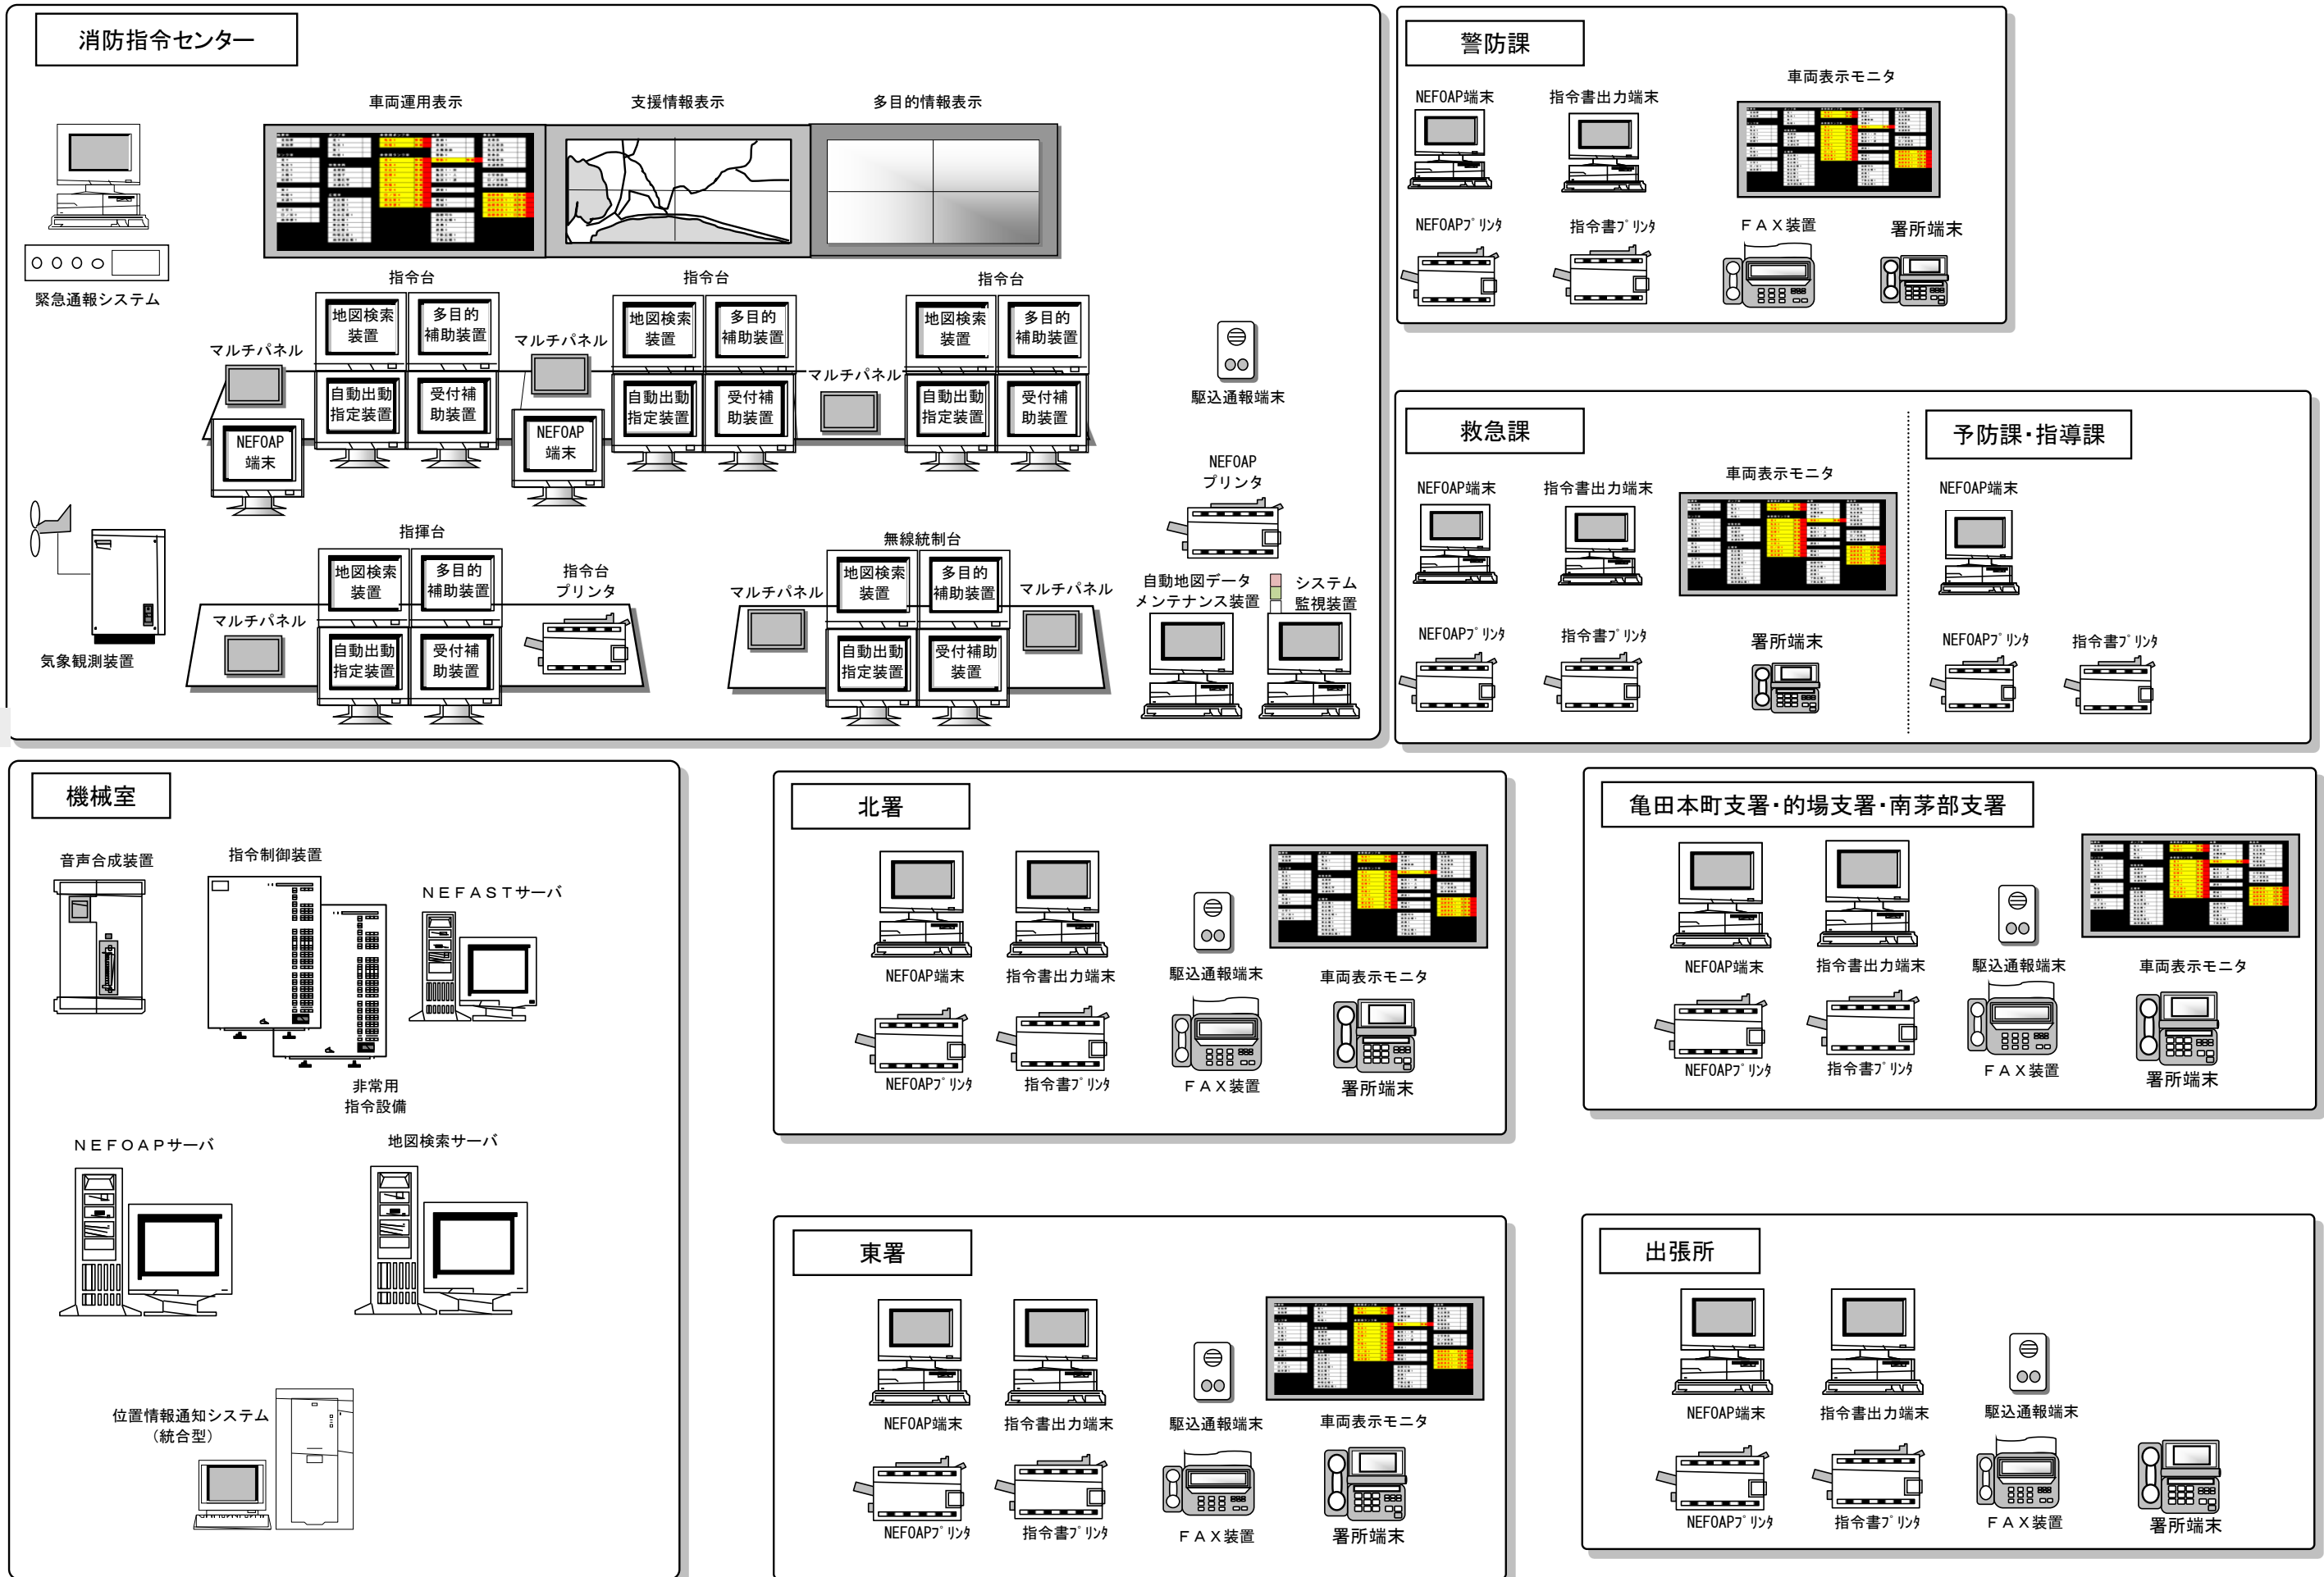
消防指令センター

車両運用表示
支援情報表示
多目的情報表示

緊急通報システム

指令台
地図検索装置
多目的補助装置
自動出動指定装置
受付補助装置
マルチパネル
NEFOAP端末

指令台
地図検索装置
多目的補助装置
自動出動指定装置
受付補助装置
マルチパネル
NEFOAP端末

指令台
地図検索装置
多目的補助装置
自動出動指定装置
受付補助装置
マルチパネル

駆込通報端末

NEFOAPプリンタ

気象観測装置

指揮台
地図検索装置
多目的補助装置
自動出動指定装置
受付補助装置
マルチパネル
指令台プリンタ

無線統制台
地図検索装置
多目的補助装置
自動出動指定装置
受付補助装置
マルチパネル
マルチパネル

自動地図データメンテナンス装置
システム監視装置

警防課
NEFOAP端末
指令書出力端末
車両表示モニタ
NEFOAPﾌﾟﾘﾝﾀ
指令書ﾌﾟﾘﾝﾀ
ＦＡＸ装置
署所端末

救急課
NEFOAP端末
指令書出力端末
車両表示モニタ
NEFOAPﾌﾟﾘﾝﾀ
指令書ﾌﾟﾘﾝﾀ
署所端末

予防課・指導課
NEFOAP端末
NEFOAPﾌﾟﾘﾝﾀ
指令書ﾌﾟﾘﾝﾀ

機械室
音声合成装置
指令制御装置
ＮＥＦＡＳＴサーバ
非常用指令設備
ＮＥＦＯＡＰサーバ
地図検索サーバ
位置情報通知システム（統合型）

北署
NEFOAP端末
指令書出力端末
駆込通報端末
車両表示モニタ
NEFOAPﾌﾟﾘﾝﾀ
指令書ﾌﾟﾘﾝﾀ
ＦＡＸ装置
署所端末

亀田本町支署・的場支署・南茅部支署
NEFOAP端末
指令書出力端末
駆込通報端末
車両表示モニタ
NEFOAPﾌﾟﾘﾝﾀ
指令書ﾌﾟﾘﾝﾀ
ＦＡＸ装置
署所端末

東署
NEFOAP端末
指令書出力端末
駆込通報端末
車両表示モニタ
NEFOAPﾌﾟﾘﾝﾀ
指令書ﾌﾟﾘﾝﾀ
ＦＡＸ装置
署所端末

出張所
NEFOAP端末
指令書出力端末
駆込通報端末
NEFOAPﾌﾟﾘﾝﾀ
指令書ﾌﾟﾘﾝﾀ
ＦＡＸ装置
署所端末